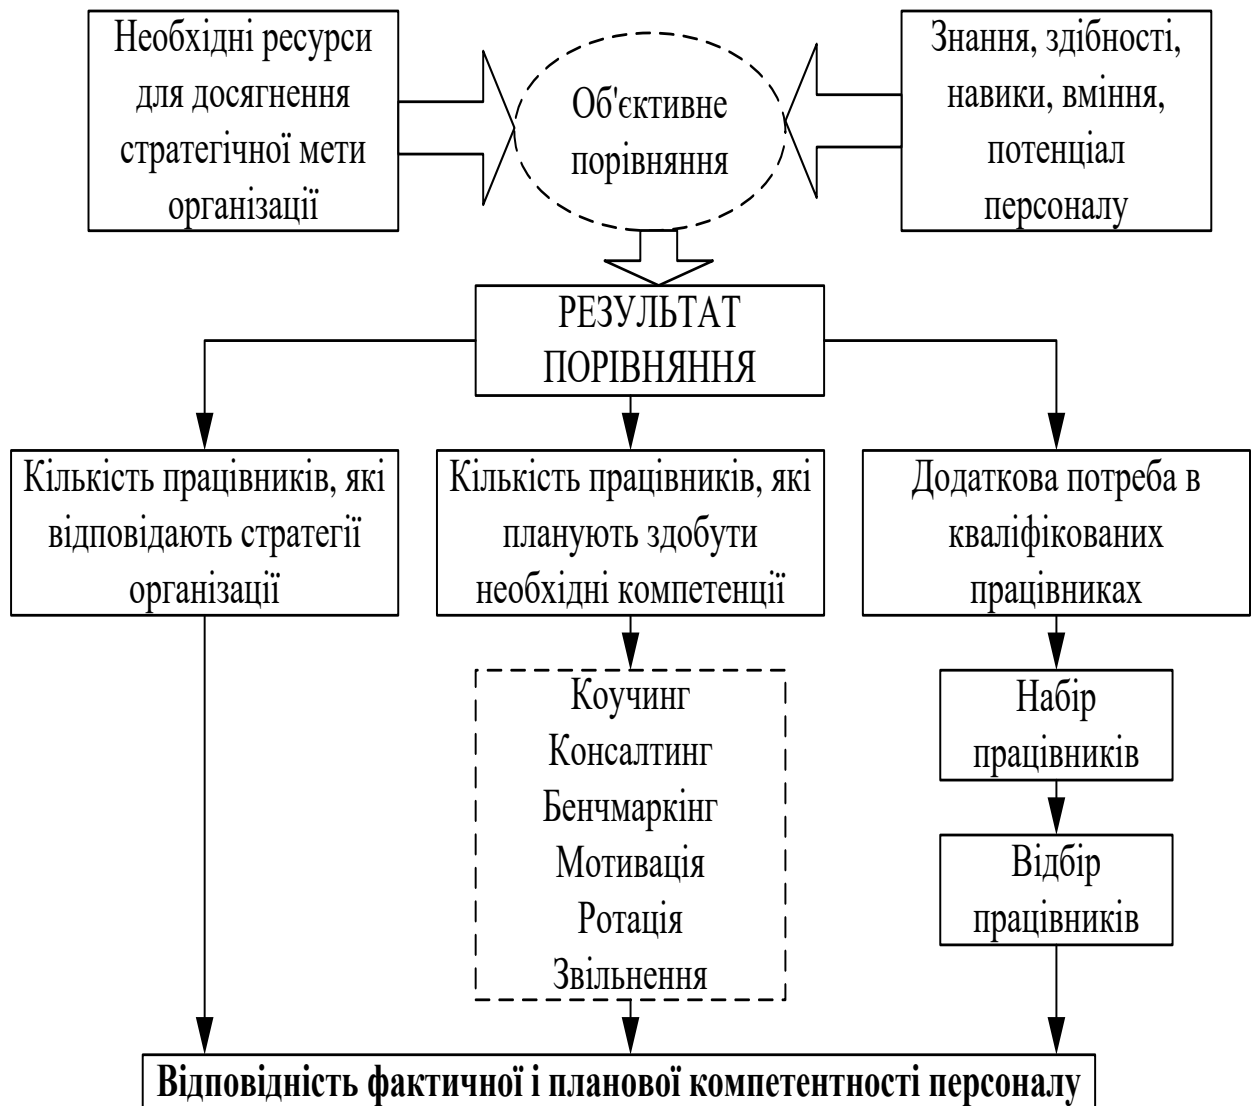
Необхідні ресурси для досягнення стратегічної мети організації

Об'єктивне порівняння

Знання, здібності, навики, вміння, потенціал персоналу

РЕЗУЛЬТАТ ПОРІВНЯННЯ

Кількість працівників, які відповідають стратегії організації

Кількість працівників, які планують здобути необхідні компетенції

Додаткова потреба в кваліфікованих працівниках

Коучинг
Консалтинг
Бенчмаркінг
Мотивація
Ротація
Звільнення

Набір працівників

Відбір працівників

Відповідність фактичної і планової компетентності персоналу